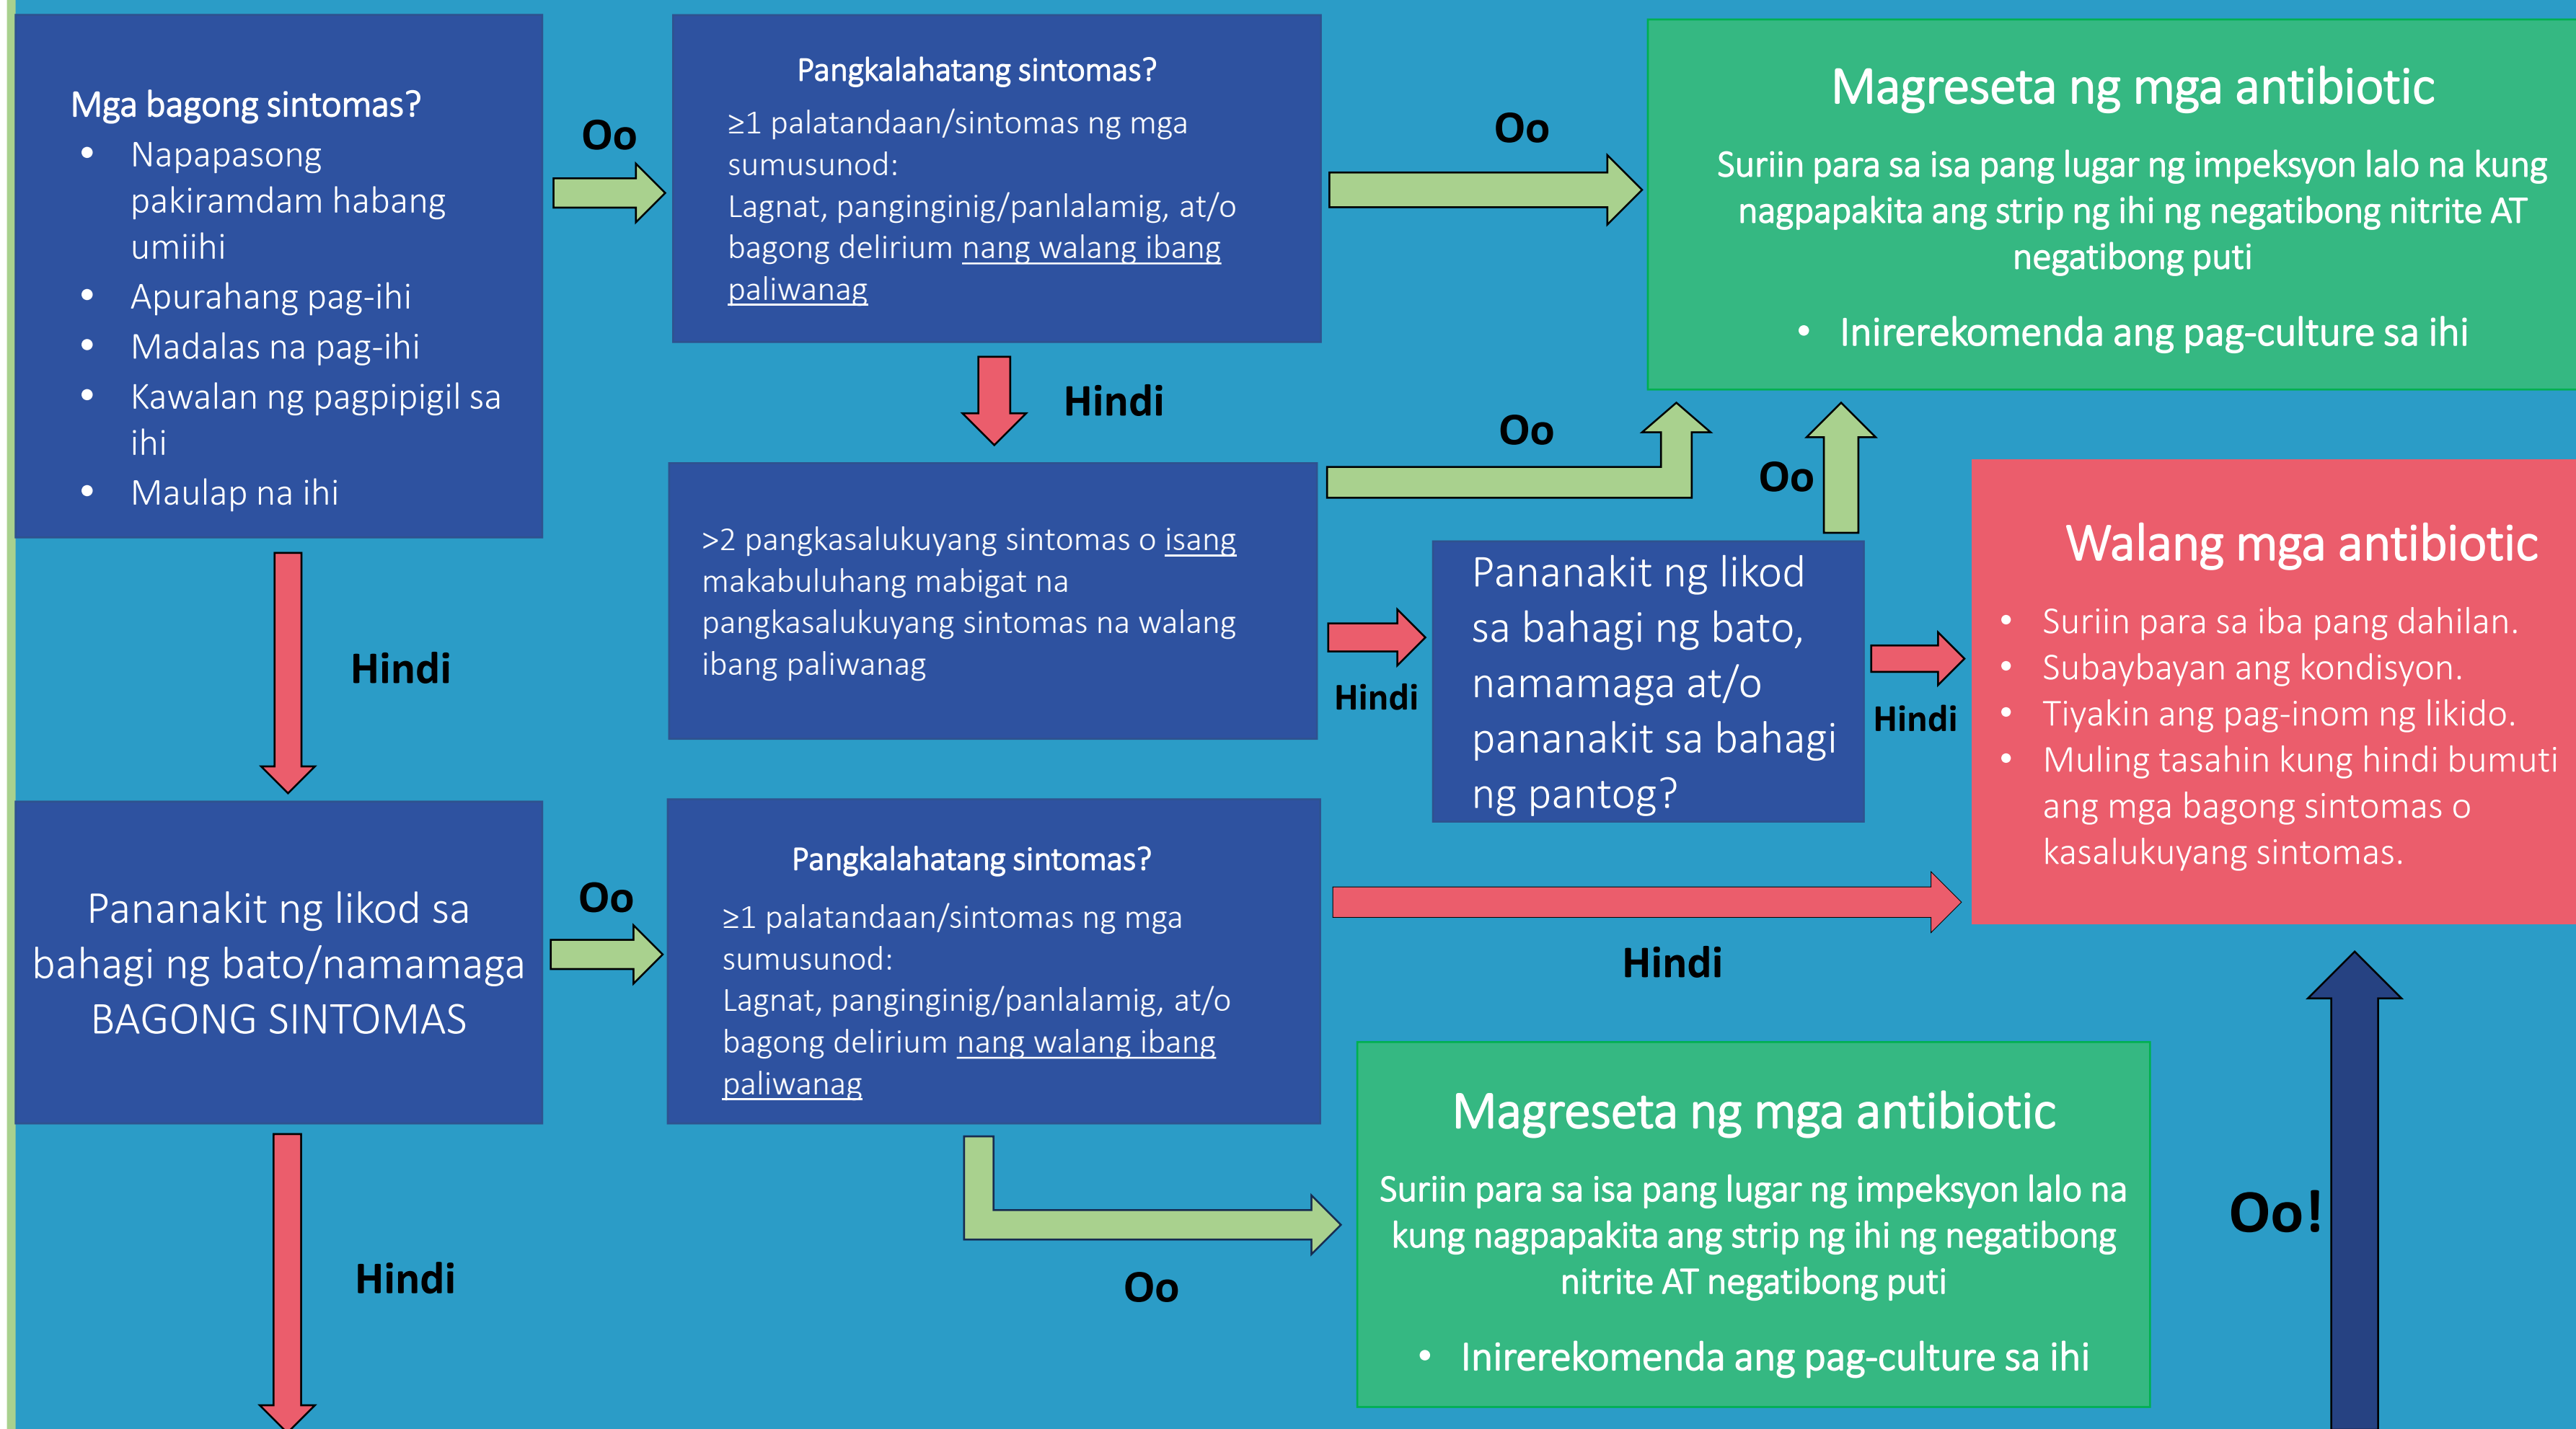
Mga bagong sintomas?
- Napapasong pakiramdam habang umiihi
- Apurahang pag-ihi
- Madalas na pag-ihi
- Kawalan ng pagpipigil sa ihi
- Maulap na ihi

Oo

Pangkalahatang sintomas?
≥1 palatandaan/sintomas ng mga sumusunod:
Lagnat, panginginig/panlalamig, at/o bagong delirium nang walang ibang paliwanag

Oo

Magreseta ng mga antibiotic
Suriin para sa isa pang lugar ng impeksyon lalo na kung nagpapakita ang strip ng ihi ng negatibong nitrite AT negatibong puti
- Inirerekomenda ang pag-culture sa ihi

Hindi

Oo

Oo

Hindi

>2 pangkasalukuyang sintomas o isang makabuluhang mabigat na pangkasalukuyang sintomas na walang ibang paliwanag

Hindi

Pananakit ng likod sa bahagi ng bato, namamaga at/o pananakit sa bahagi ng pantog?

Hindi

Walang mga antibiotic
- Suriin para sa iba pang dahilan.
- Subaybayan ang kondisyon.
- Tiyakin ang pag-inom ng likido.
- Muling tasahin kung hindi bumuti ang mga bagong sintomas o kasalukuyang sintomas.

Pananakit ng likod sa bahagi ng bato/namamaga BAGONG SINTOMAS

Oo

Pangkalahatang sintomas?
≥1 palatandaan/sintomas ng mga sumusunod:
Lagnat, panginginig/panlalamig, at/o bagong delirium nang walang ibang paliwanag

Hindi

Magreseta ng mga antibiotic
Suriin para sa isa pang lugar ng impeksyon lalo na kung nagpapakita ang strip ng ihi ng negatibong nitrite AT negatibong puti
- Inirerekomenda ang pag-culture sa ihi

Oo!

Hindi

Oo